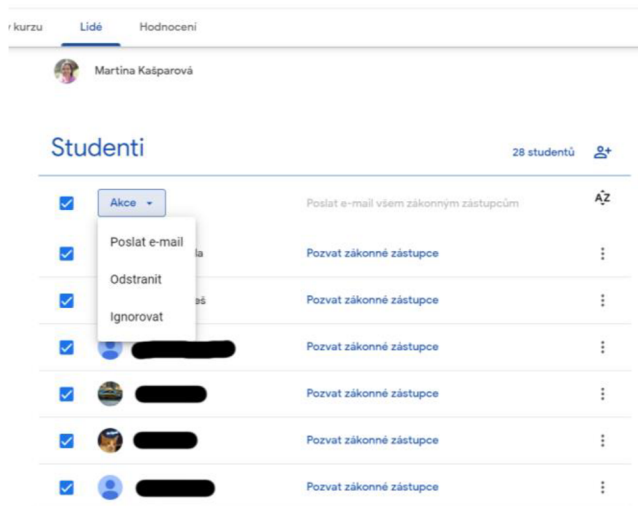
r kurzu Lidé Hodnocení

Martina Kašparová

Studenti

28 studentů

Akce

Poslat e-mail všem zákonným zástupcům

Poslat e-mail

Odstranit

Ignorovat

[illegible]a

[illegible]eš

Pozvat zákonné zástupce

Pozvat zákonné zástupce

Pozvat zákonné zástupce

Pozvat zákonné zástupce

Pozvat zákonné zástupce

Pozvat zákonné zástupce